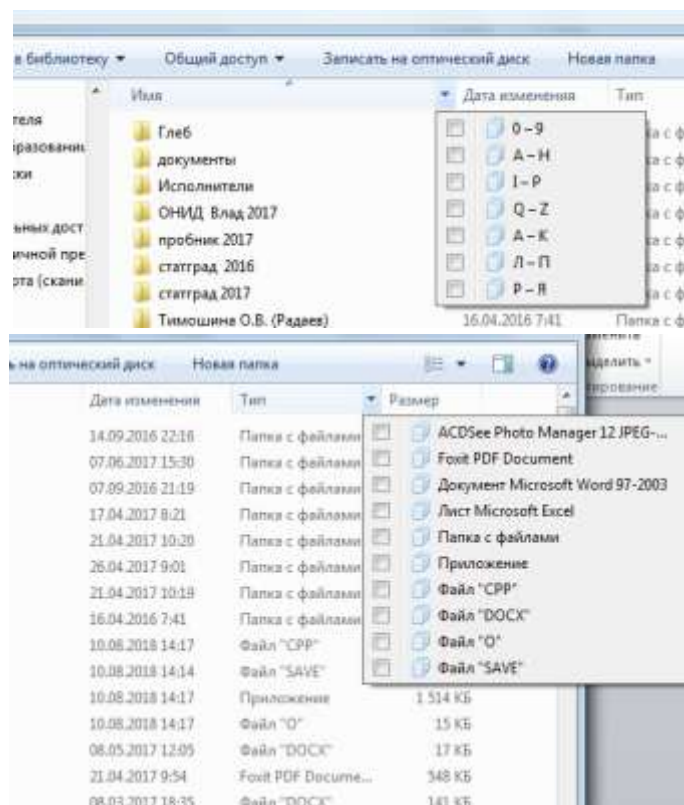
в библиотеку ▾ Общий доступ ▾ Записать на оптический диск Новая папка

теля
разовани
ки

ьных дост
ичной пре
рта (скани

Имя ▾ Дата изменения Тип

Глеб
документы
Исполнители
ОНИД Влад 2017
пробник 2017
статград 2016
статград 2017
Тимошина О.В. (Радаев) 16.04.2016 7:41 Папка с ф

0 – 9
А – Н
I – Р
Q – Z
А – К
Л – П
Р – Я

на оптический диск Новая папка

Дата изменения Тип ▾ Размер

| Дата изменения | Тип | Размер |
|---|---|---|
| 14.09.2016 22:16 | Папка с файлами | |
| 07.06.2017 15:30 | Папка с файлами | |
| 07.09.2016 21:19 | Папка с файлами | |
| 17.04.2017 8:21 | Папка с файлами | |
| 21.04.2017 10:20 | Папка с файлами | |
| 26.04.2017 9:01 | Папка с файлами | |
| 21.04.2017 10:19 | Папка с файлами | |
| 16.04.2016 7:41 | Папка с файлами | |
| 10.08.2018 14:17 | Файл "CPP" | |
| 10.08.2018 14:14 | Файл "SAVE" | |
| 10.08.2018 14:17 | Приложение | 1 514 КБ |
| 10.08.2018 14:17 | Файл "O" | 15 КБ |
| 08.05.2017 12:05 | Файл "DOCX" | 17 КБ |
| 21.04.2017 9:54 | Foxit PDF Docume... | 348 КБ |
| 08.03.2017 18:35 | Файл "DOCX" | 141 КБ |

ACDSee Photo Manager 12 JPEG-...
Foxit PDF Document
Документ Microsoft Word 97-2003
Лист Microsoft Excel
Папка с файлами
Приложение
Файл "CPP"
Файл "DOCX"
Файл "O"
Файл "SAVE"

выделить
рование